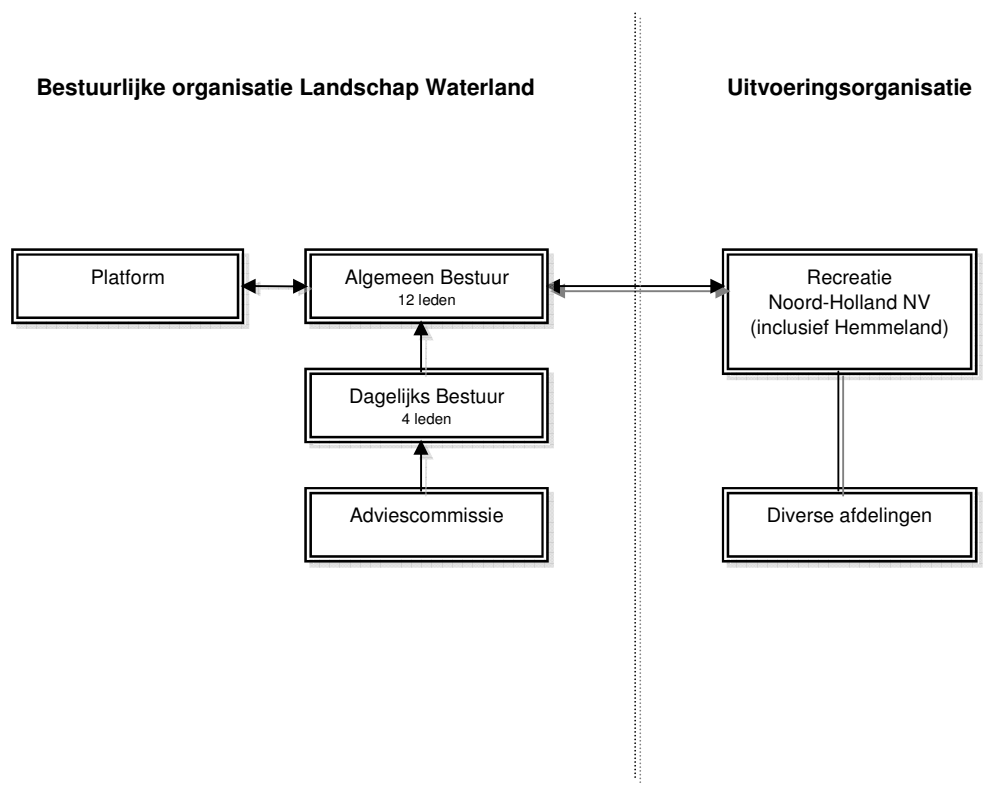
Bestuurlijke organisatie Landschap Waterland

Uitvoeringsorganisatie

Platform

Algemeen Bestuur
12 leden

Recreatie
Noord-Holland NV
(inclusief Hemmeland)

Dagelijks Bestuur
4 leden

Adviescommissie

Diverse afdelingen